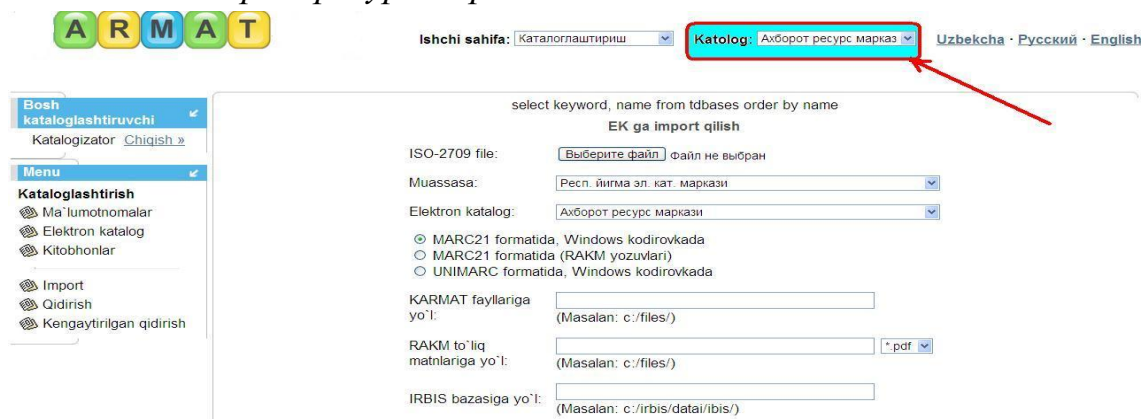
ARMAT

Ishchi sahifa: Каталоглаштириш

Katolog: Ахборот ресурс марказ

Uzbekcha · Русский · English

Bosh kataloglashtiruvchi

Katalogizator Chiqish »

Menu

Kataloglashtirish

Ma`lumotnomalar

Elektron katalog

Kitobhonlar

Import

Qidirish

Kengaytirilgan qidirish

select keyword, name from tdbases order by name

EK ga import qilish

ISO-2709 file: Выберите файл Файл не выбран

Muassasa: Респ. йигма эл. кат. маркази

Elektron katalog: Ахборот ресурс маркази

MARC21 formatida, Windows kodirovkada

MARC21 formatida (RAKM yozuvlari)

UNIMARC formatida, Windows kodirovkada

KARMAT fayllariga yo`l: (Masalan: c:/files/)

RAKM to`liq matnlariga yo`l: (Masalan: c:/files/) *.pdf

IRBIS bazasiga yo`l: (Masalan: c:/irbis/datai/ibis/)